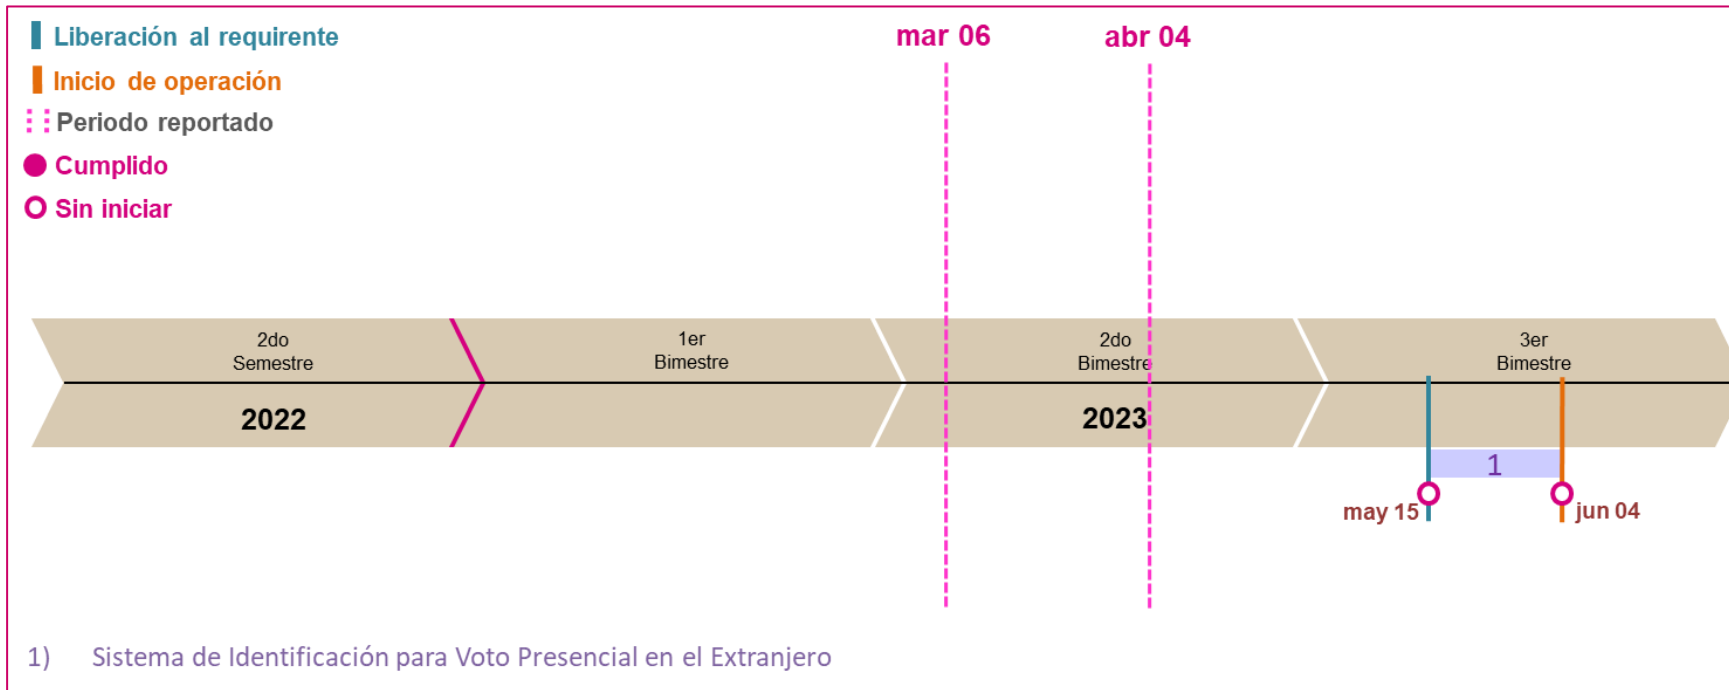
Liberación al requirente
Inicio de operación
Periodo reportado
Cumplido
Sin iniciar

mar 06
abr 04

2do Semestre
2022

1er Bimestre

2do Bimestre
2023

3er Bimestre

1

may 15
jun 04

1) Sistema de Identificación para Voto Presencial en el Extranjero